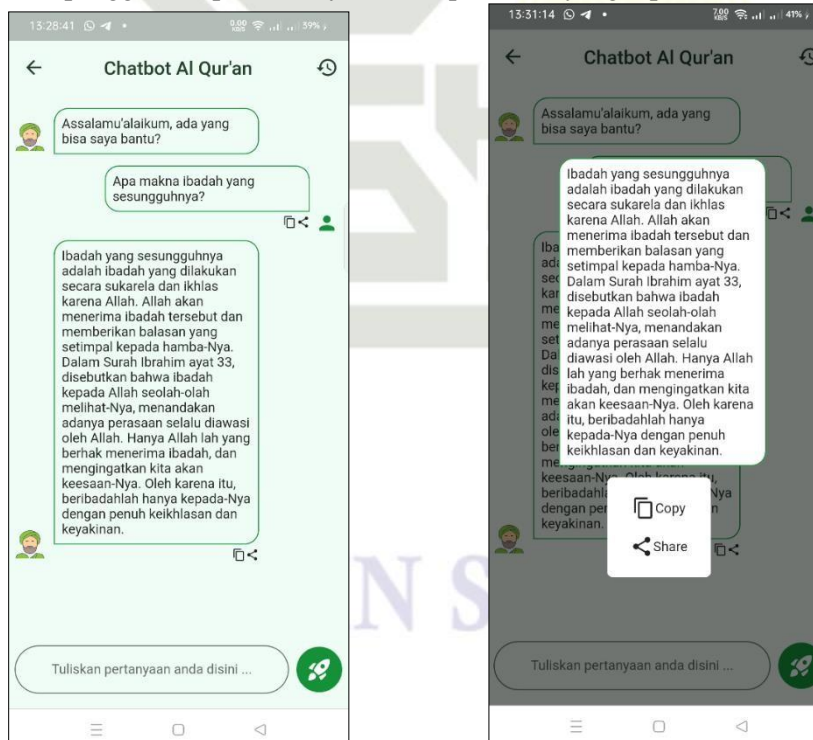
13:28:41 59%

Chatbot Al Qur'an

Assalamu'alaikum, ada yang bisa saya bantu?

Apa makna ibadah yang sesungguhnya?

Ibadah yang sesungguhnya adalah ibadah yang dilakukan secara sukarela dan ikhlas karena Allah. Allah akan menerima ibadah tersebut dan memberikan balasan yang setimpal kepada hamba-Nya. Dalam Surah Ibrahim ayat 33, disebutkan bahwa ibadah kepada Allah seolah-olah melihat-Nya, menandakan adanya perasaan selalu diawasi oleh Allah. Hanya Allah lah yang berhak menerima ibadah, dan mengingatkan kita akan keesaan-Nya. Oleh karena itu, beribadahlah hanya kepada-Nya dengan penuh keikhlasan dan keyakinan.

Tuliskan pertanyaan anda disini ...

13:31:14 41%

Chatbot Al Qur'an

Assalamu'alaikum, ada yang bisa saya bantu?

Ibadah yang sesungguhnya adalah ibadah yang dilakukan secara sukarela dan ikhlas karena Allah. Allah akan menerima ibadah tersebut dan memberikan balasan yang setimpal kepada hamba-Nya. Dalam Surah Ibrahim ayat 33, disebutkan bahwa ibadah kepada Allah seolah-olah melihat-Nya, menandakan adanya perasaan selalu diawasi oleh Allah. Hanya Allah lah yang berhak menerima ibadah, dan mengingatkan kita akan keesaan-Nya. Oleh karena itu, beribadahlah hanya kepada-Nya dengan penuh keikhlasan dan keyakinan.

Copy
Share

Tuliskan pertanyaan anda disini ...